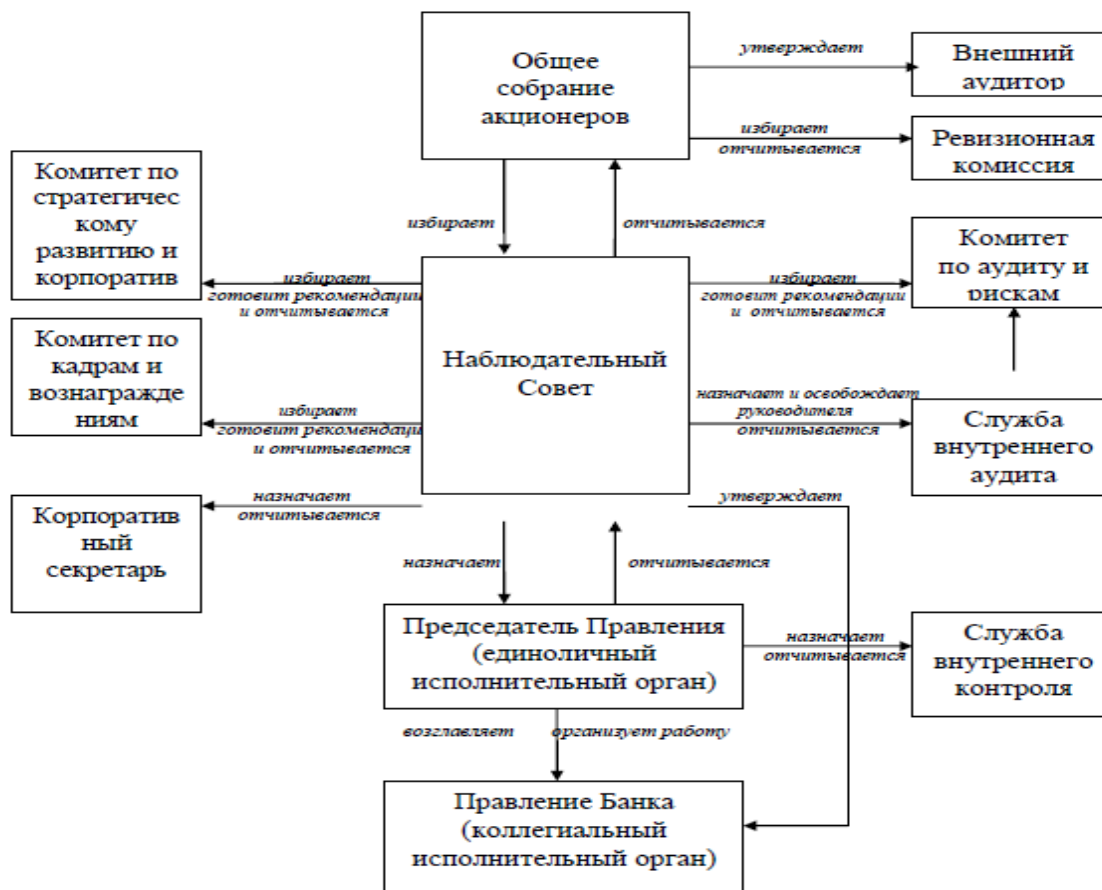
Общее собрание акционеров

утверждает

Внешний аудитор

избирает
отчитывается

Ревизионная комиссия

Комитет по стратегическому развитию и корпоратив

избирает

отчитывается

избирает
готовит рекомендации
и отчитывается

Наблюдательный Совет

избирает
готовит рекомендации
и отчитывается

Комитет по аудиту и рискам

Комитет по кадрам и вознаграждениям

избирает
готовит рекомендации
и отчитывается

назначает и освобождает руководителя
отчитывается

Служба внутреннего аудита

Корпоративный секретарь

назначает
отчитывается

утверждает

назначает

отчитывается

Председатель Правления (единоличный исполнительный орган)

назначает
отчитывается

Служба внутреннего контроля

возглавляет

организует работу

Правление Банка (коллегиальный исполнительный орган)